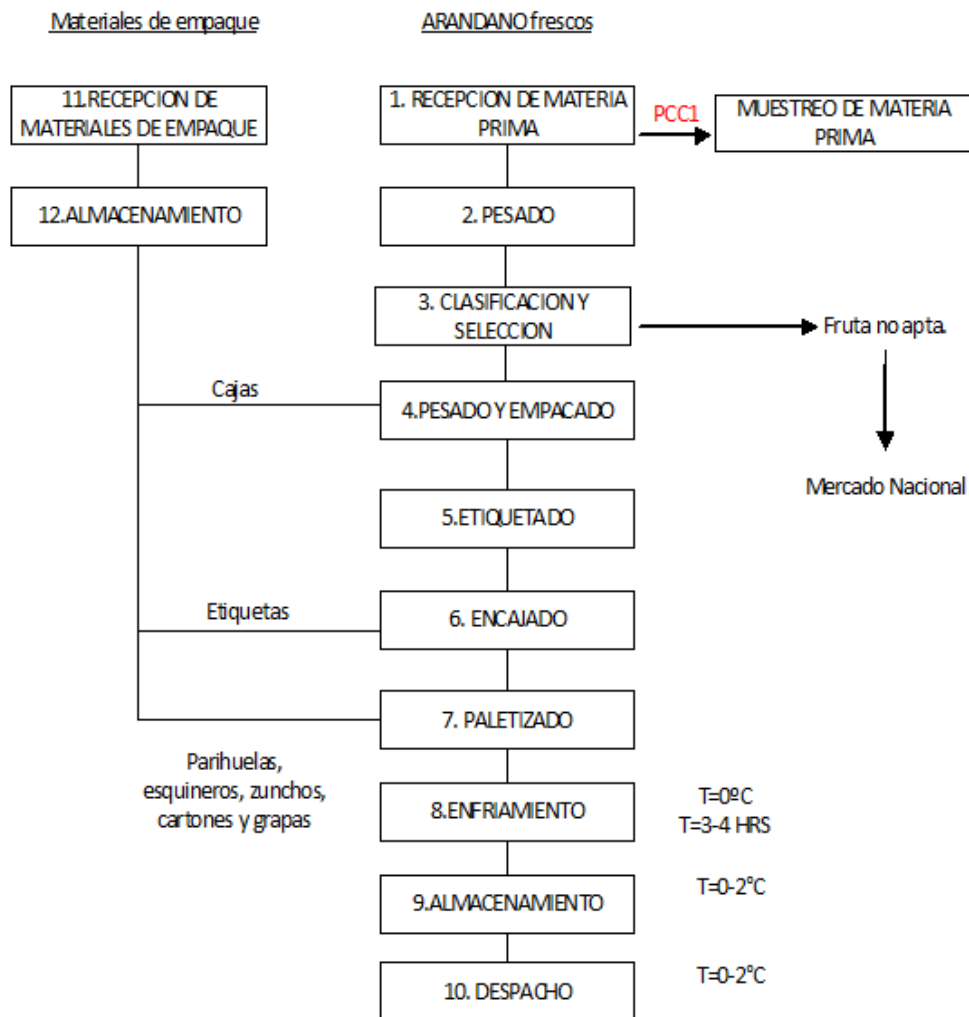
Materiales de empaque

ARANDANO frescos

11.RECEPCION DE MATERIALES DE EMPAQUE

12.ALMACENAMIENTO

1. RECEPCION DE MATERIA PRIMA

PCC1

MUESTREO DE MATERIA PRIMA

2. PESADO

3. CLASIFICACION Y SELECCION

Fruta no apta.

Mercado Nacional

Cajas

4.PESADO Y EMPACADO

5.ETIQUETADO

Etiquetas

6. ENCAJADO

7. PALETIZADO

Parihuelas, esquineros, zunchos, cartones y grapas

8.ENFRIAMIENTO

T=0ºC
T=3-4 HRS

9.ALMACENAMIENTO

T=0-2°C

10. DESPACHO

T=0-2°C